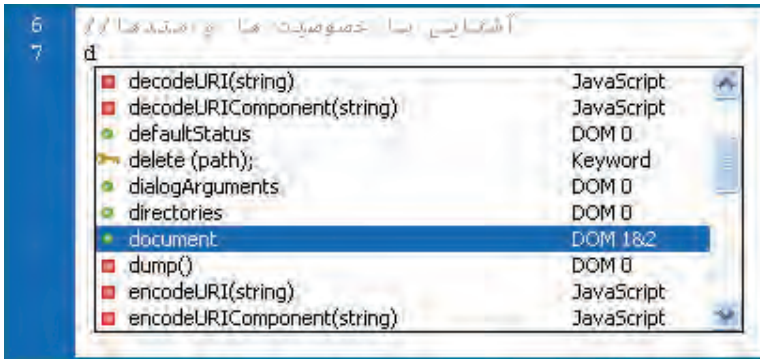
6 //آشنایی با خصوصیت ها و متدها
7 d

| | |
|---|---|
| decodeURI(string) | JavaScript |
| decodeURIComponent(string) | JavaScript |
| defaultStatus | DOM 0 |
| delete (path); | Keyword |
| dialogArguments | DOM 0 |
| directories | DOM 0 |
| document | DOM 1&2 |
| dump() | DOM 0 |
| encodeURI(string) | JavaScript |
| encodeURIComponent(string) | JavaScript |